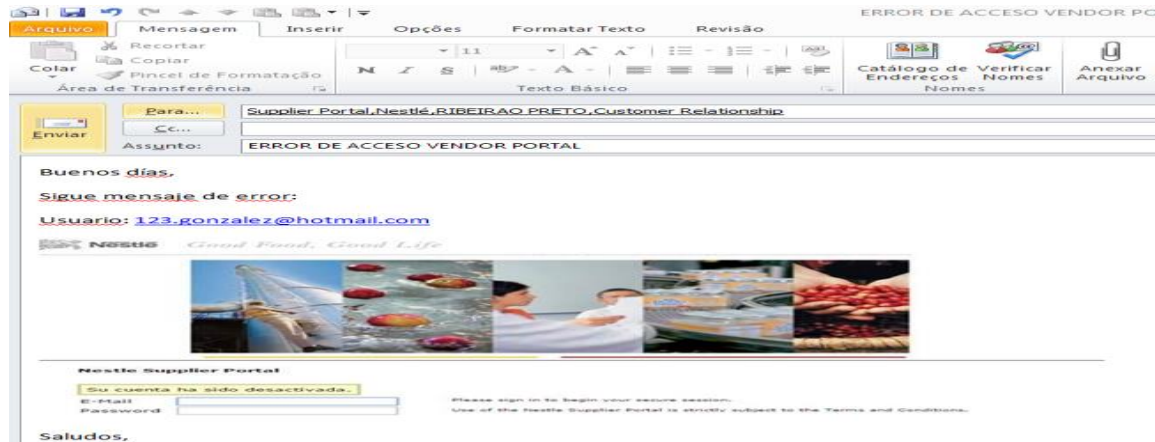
ERROR DE ACCESO VENDOR PO

Arquivo Mensagem Inserir Opções Formatar Texto Revisão

Colar Recortar Copiar Pincel de Formatação Área de Transferência

11 N I S Texto Básico

Catálogo de Endereços Verificar Nomes Nomes Anexar Arquivo

Enviar Para... Supplier Portal,Nestlé,RIBEIRAO PRETO,Customer Relationship
Cc...
Assunto: ERROR DE ACCESO VENDOR PORTAL

Buenos días,

Sigue mensaje de error:

Usuario: 123.gonzalez@hotmail.com

Nestle Good Food, Good Life

Nestle Supplier Portal

Su cuenta ha sido desactivada.
E-Mail
Password

Please sign in to begin your secure session.
Use of the Nestle Supplier Portal is strictly subject to the Terms and Conditions.

Saludos,